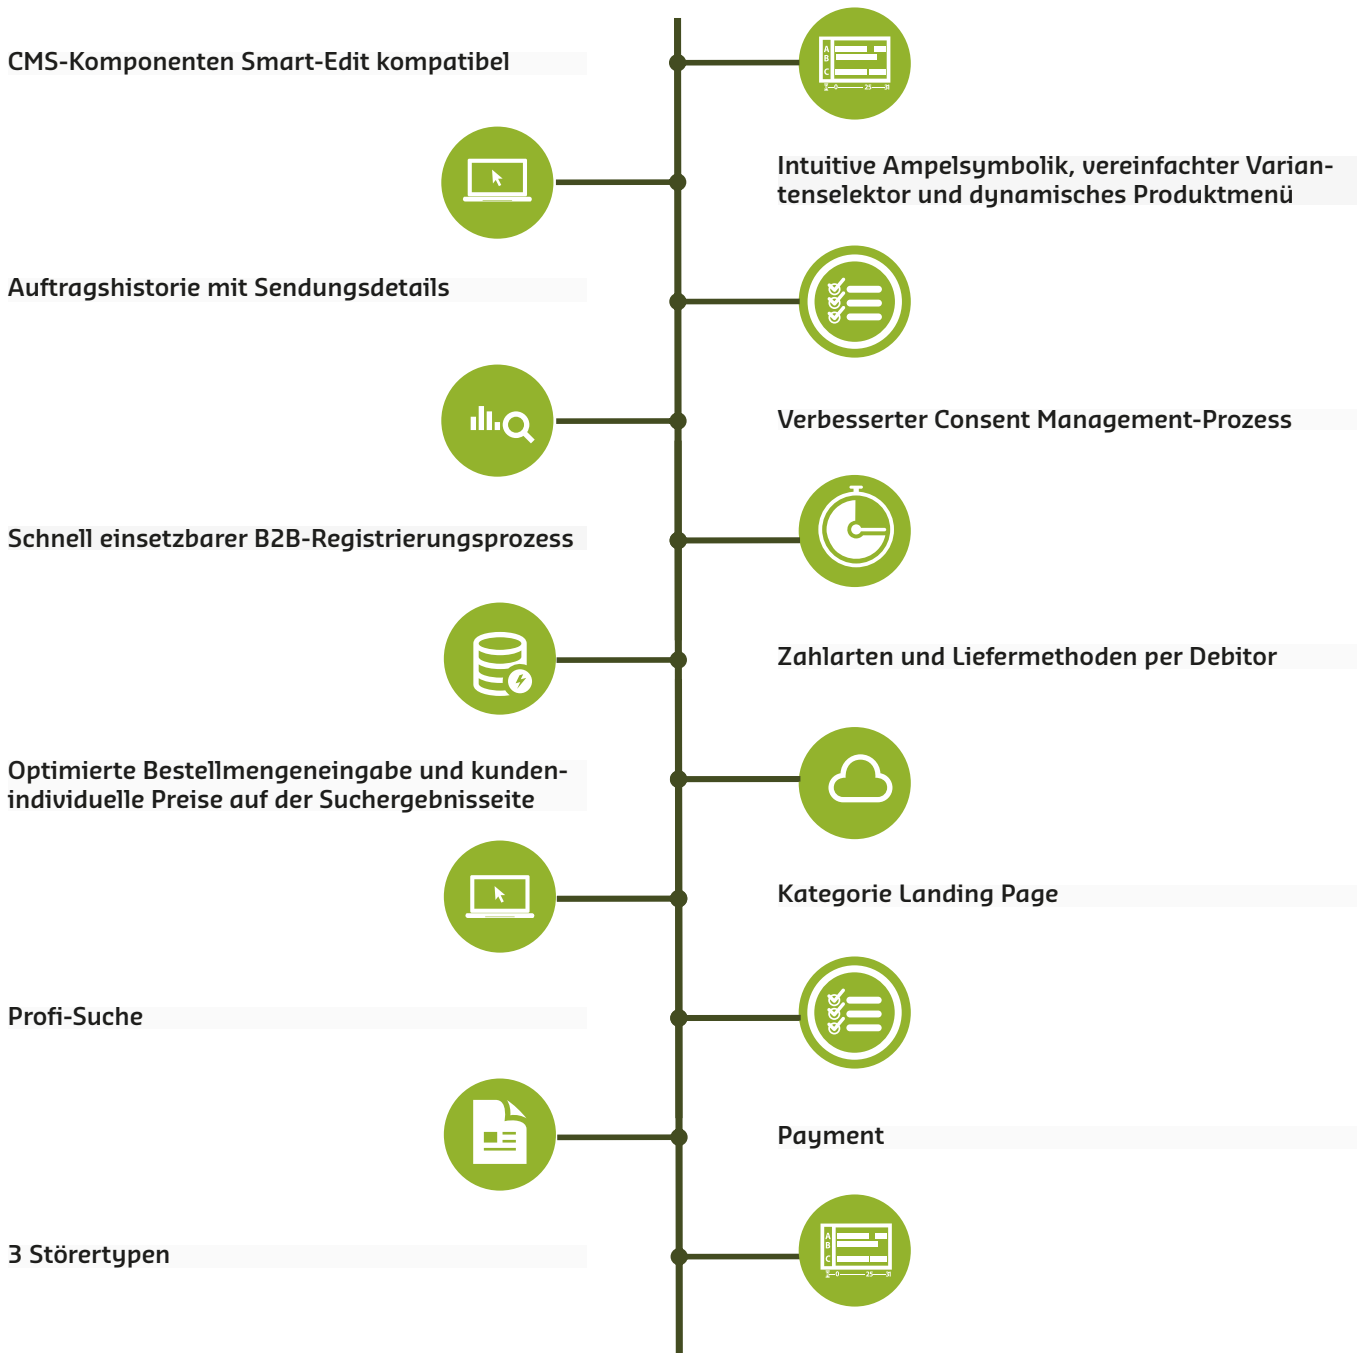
CMS-Komponenten Smart-Edit kompatibel

Intuitive Ampelsymbolik, vereinfachter Variantenselektor und dynamisches Produktmenü

Auftragshistorie mit Sendungsdetails

Verbesserter Consent Management-Prozess

Schnell einsetzbarer B2B-Registrierungsprozess

Zahlarten und Liefermethoden per Debitor

Optimierte Bestellmengeneingabe und kundenindividuelle Preise auf der Suchergebnisseite

Kategorie Landing Page

Profi-Suche

Payment

3 Störertypen